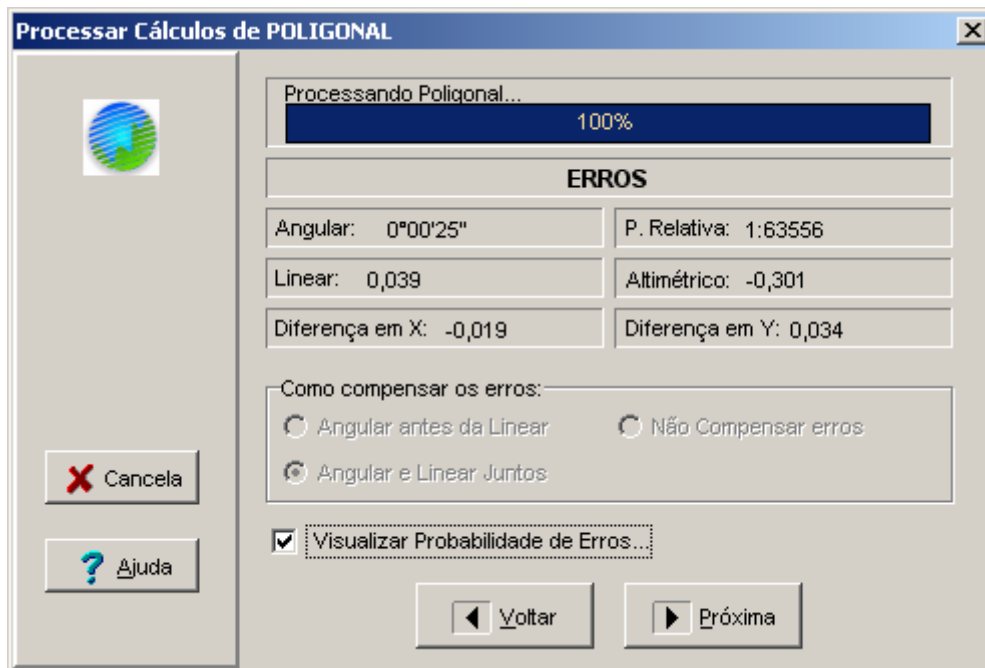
Processar Cálculos de POLIGONAL

Processando Poligonal...

100%

ERROS

| Angular: 0°00'25" | P. Relativa: 1:63556 |
|---|---|
| Linear: 0,039 | Altimétrico: -0,301 |
| Diferença em X: -0,019 | Diferença em Y: 0,034 |

Como compensar os erros:

Angular antes da Linear

Não Compensar erros

Angular e Linear Juntos

Visualizar Probabilidade de Erros...

Cancela

Ajuda

Voltar

Próxima